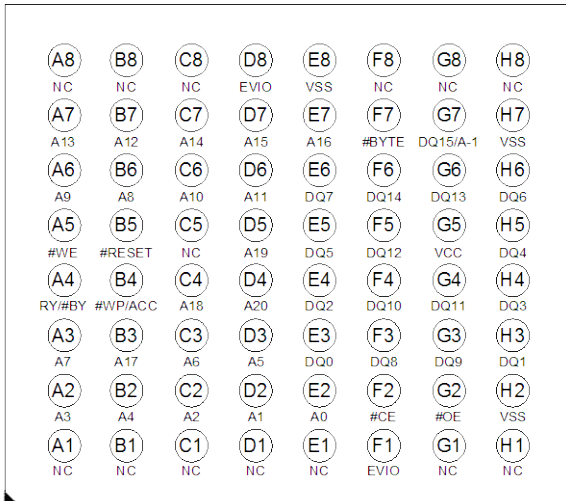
| A8 | B8 | C8 | D8 | E8 | F8 | G8 | H8 |
|---|---|---|---|---|---|---|---|
| NC | NC | NC | EVIO | VSS | NC | NC | NC |
| A7 | B7 | C7 | D7 | E7 | F7 | G7 | H7 |
| A13 | A12 | A14 | A15 | A16 | #BYTE | DQ15/A-1 | VSS |
| A6 | B6 | C6 | D6 | E6 | F6 | G6 | H6 |
| A9 | A8 | A10 | A11 | DQ7 | DQ14 | DQ13 | DQ6 |
| A5 | B5 | C5 | D5 | E5 | F5 | G5 | H5 |
| #WE | #RESET | NC | A19 | DQ5 | DQ12 | VCC | DQ4 |
| A4 | B4 | C4 | D4 | E4 | F4 | G4 | H4 |
| RY/#BY | #WP/ACC | A18 | A20 | DQ2 | DQ10 | DQ11 | DQ3 |
| A3 | B3 | C3 | D3 | E3 | F3 | G3 | H3 |
| A7 | A17 | A6 | A5 | DQ0 | DQ8 | DQ9 | DQ1 |
| A2 | B2 | C2 | D2 | E2 | F2 | G2 | H2 |
| A3 | A4 | A2 | A1 | A0 | #CE | #OE | VSS |
| A1 | B1 | C1 | D1 | E1 | F1 | G1 | H1 |
| NC | NC | NC | NC | NC | EVIO | NC | NC |